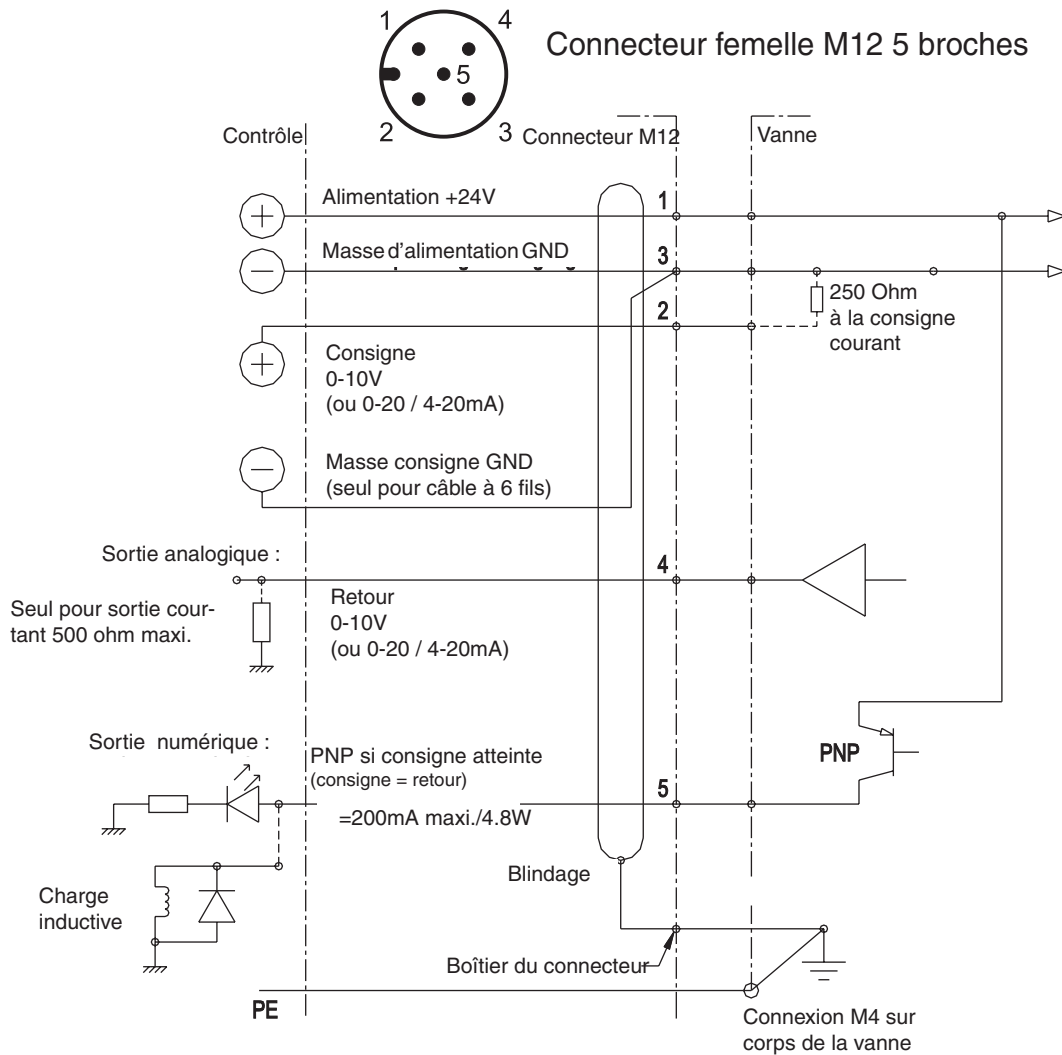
1 4
5
2 3

Connecteur femelle M12 5 broches

Contrôle

Connecteur M12

Vanne

Alimentation +24V

1

Masse d'alimentation GND

3

2

250 Ohm
à la consigne courant

Consigne
0-10V
(ou 0-20 / 4-20mA)

Masse consigne GND
(seul pour câble à 6 fils)

Sortie analogique :

4

Seul pour sortie courtant 500 ohm maxi.

Retour
0-10V
(ou 0-20 / 4-20mA)

Sortie numérique :

PNP si consigne atteinte
(consigne = retour)

PNP

5

=200mA maxi./4.8W

Blindage

Charge inductive

Boîtier du connecteur

PE

Connexion M4 sur corps de la vanne